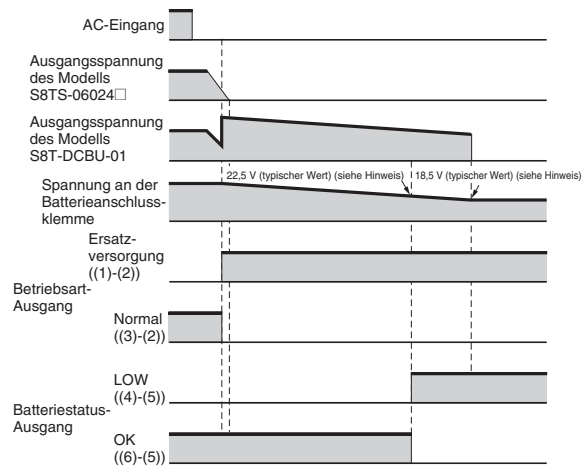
AC-Eingang

Ausgangsspannung des Modells S8TS-06024□

Ausgangsspannung des Modells S8T-DCBU-01

Spannung an der Batterieanschlussklemme

22,5 V (typischer Wert) (siehe Hinweis)

18,5 V (typischer Wert) (siehe Hinweis)

Betriebsart-Ausgang

Ersatzversorgung ((1)-(2))

Normal ((3)-(2))

Batteriestatus-Ausgang

LOW ((4)-(5))

OK ((6)-(5))